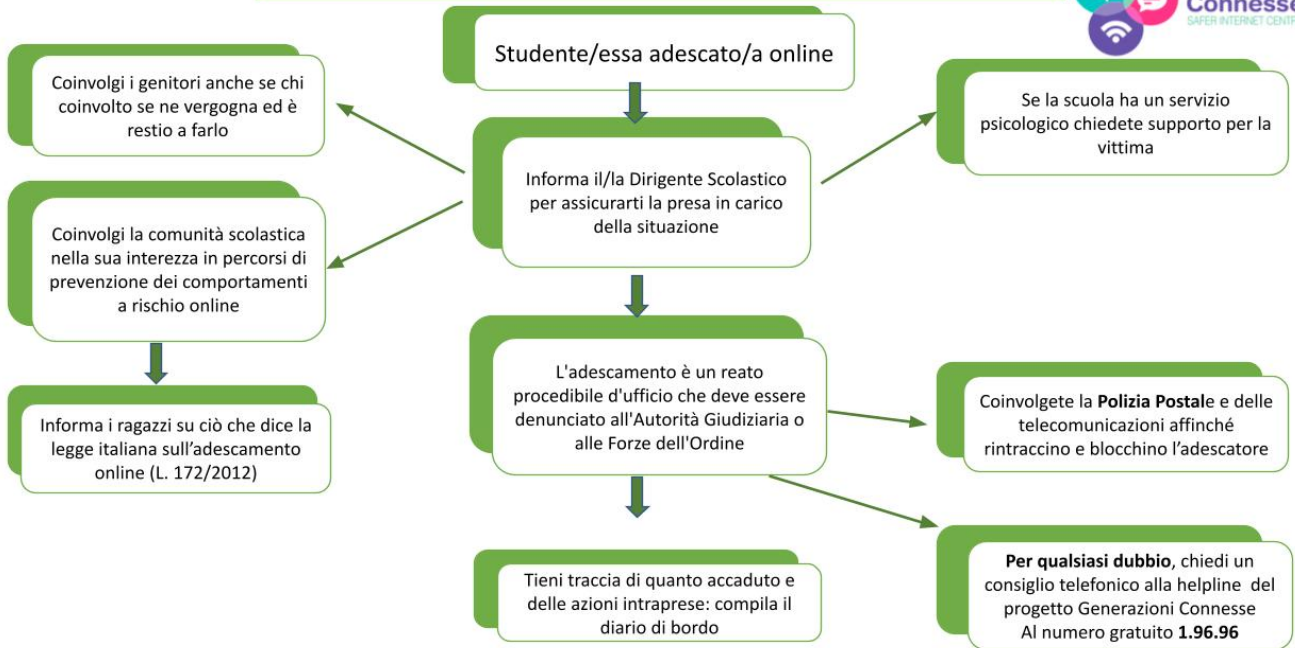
Connesse
SAFER INTERNET CENTR

Studente/essa adescato/a online

Coinvolgi i genitori anche se chi coinvolto se ne vergogna ed è restio a farlo

Informa il/la Dirigente Scolastico per assicurarti la presa in carico della situazione

Se la scuola ha un servizio psicologico chiedete supporto per la vittima

Coinvolgi la comunità scolastica nella sua interezza in percorsi di prevenzione dei comportamenti a rischio online

L'adescamento è un reato procedibile d'ufficio che deve essere denunciato all'Autorità Giudiziaria o alle Forze dell'Ordine

Coinvolgete la **Polizia Postal**e e delle telecomunicazioni affinché rintraccino e blocchino l'adescatore

Informa i ragazzi su ciò che dice la legge italiana sull'adescamento online (L. 172/2012)

Tieni traccia di quanto accaduto e delle azioni intraprese: compila il diario di bordo

**Per qualsiasi dubbio**, chiedi un consiglio telefonico alla helpline del progetto Generazioni Connesse Al numero gratuito **1.96.96**